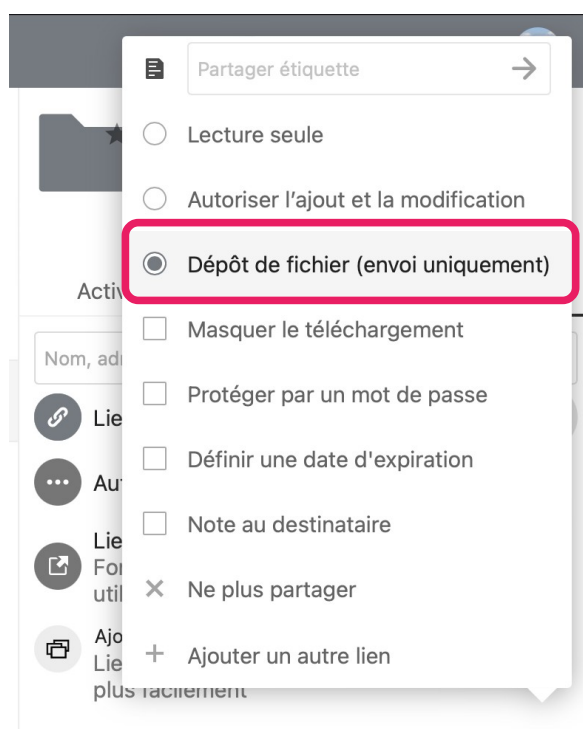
Partager étiquette

Lecture seule

Autoriser l'ajout et la modification

Dépôt de fichier (envoi uniquement)

Masquer le téléchargement

Protéger par un mot de passe

Définir une date d'expiration

Note au destinataire

Ne plus partager

Ajouter un autre lien

Activ

Nom, adı

Lie

Aut

Lie
For
util

Ajo
Lie
plus facilement